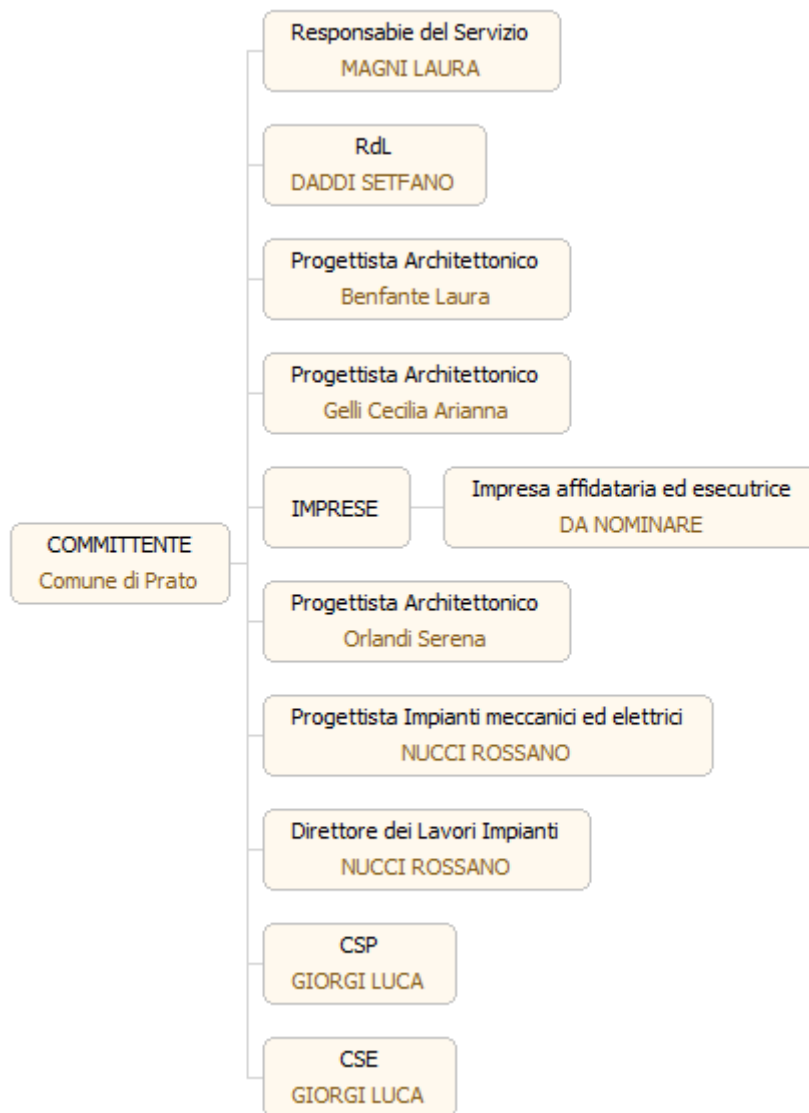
COMMITTENTE
Comune di Prato

Responsabie del Servizio
MAGNI LAURA

RdL
DADDI SETFANO

Progettista Architettonico
Benfante Laura

Progettista Architettonico
Gelli Cecilia Arianna

IMPRESE

Impresa affidataria ed esecutrice
DA NOMINARE

Progettista Architettonico
Orlandi Serena

Progettista Impianti meccanici ed elettrici
NUCCI ROSSANO

Direttore dei Lavori Impianti
NUCCI ROSSANO

CSP
GIORGI LUCA

CSE
GIORGI LUCA